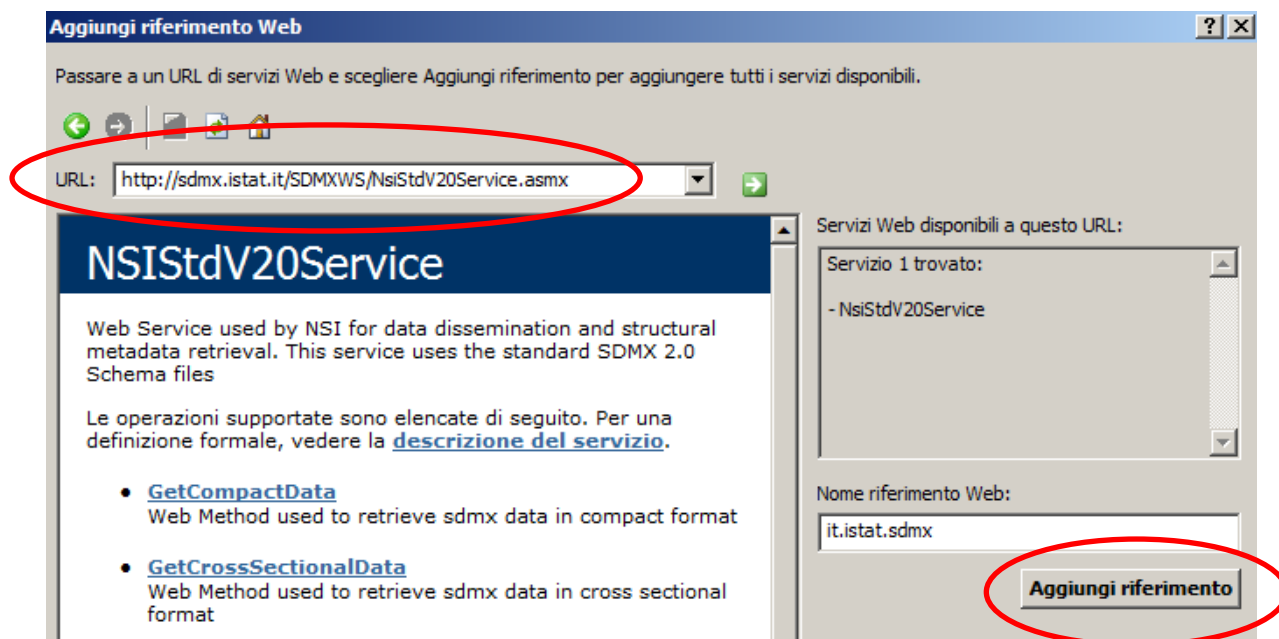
Aggiungi riferimento Web

?

X

Passare a un URL di servizi Web e scegliere Aggiungi riferimento per aggiungere tutti i servizi disponibili.

URL: http://sdmx.istat.it/SDMXWS/NsiStdV20Service.asmx

NSIStdV20Service

Web Service used by NSI for data dissemination and structural metadata retrieval. This service uses the standard SDMX 2.0 Schema files

Le operazioni supportate sono elencate di seguito. Per una definizione formale, vedere la descrizione del servizio.

- GetCompactData
Web Method used to retrieve sdmx data in compact format

- GetCrossSectionalData
Web Method used to retrieve sdmx data in cross sectional format

Servizi Web disponibili a questo URL:

Servizio 1 trovato:

- NsiStdV20Service

Nome riferimento Web:

it.istat.sdmx

Aggiungi riferimento